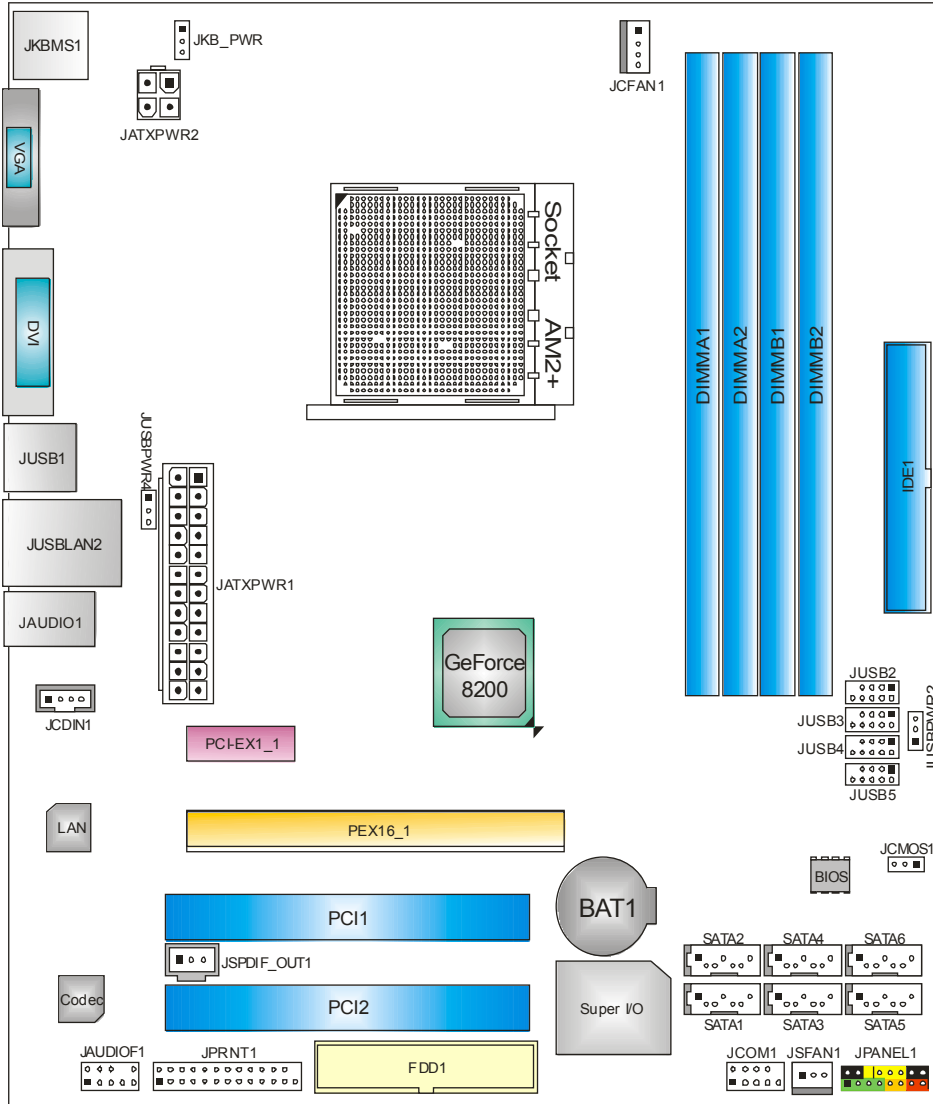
JKBMS1

JKB_PWR

JATXPWR2

JCFAN1

VGA

DVI

Socket AM2+

DIMMA1

DIMMA2

DIMMB1

DIMMB2

IDE1

JUSBPWR4

JUSB1

JUSBLAN2

JATXPWR1

JAUDIO1

GeForce 8200

JCDIN1

PCI-EX1_1

JUSB2

JUSB3

JUSB4

JUSB5

JUSBPWR2

LAN

PEX16_1

JCMOS1

BIOS

BAT1

PCI1

JSPDIF_OUT1

SATA2

SATA4

SATA6

SATA1

SATA3

SATA5

Codec

PCI2

Super I/O

JAUDIOF1

JPRNT1

FDD1

JCOM1

JSFAN1

JPANEL1